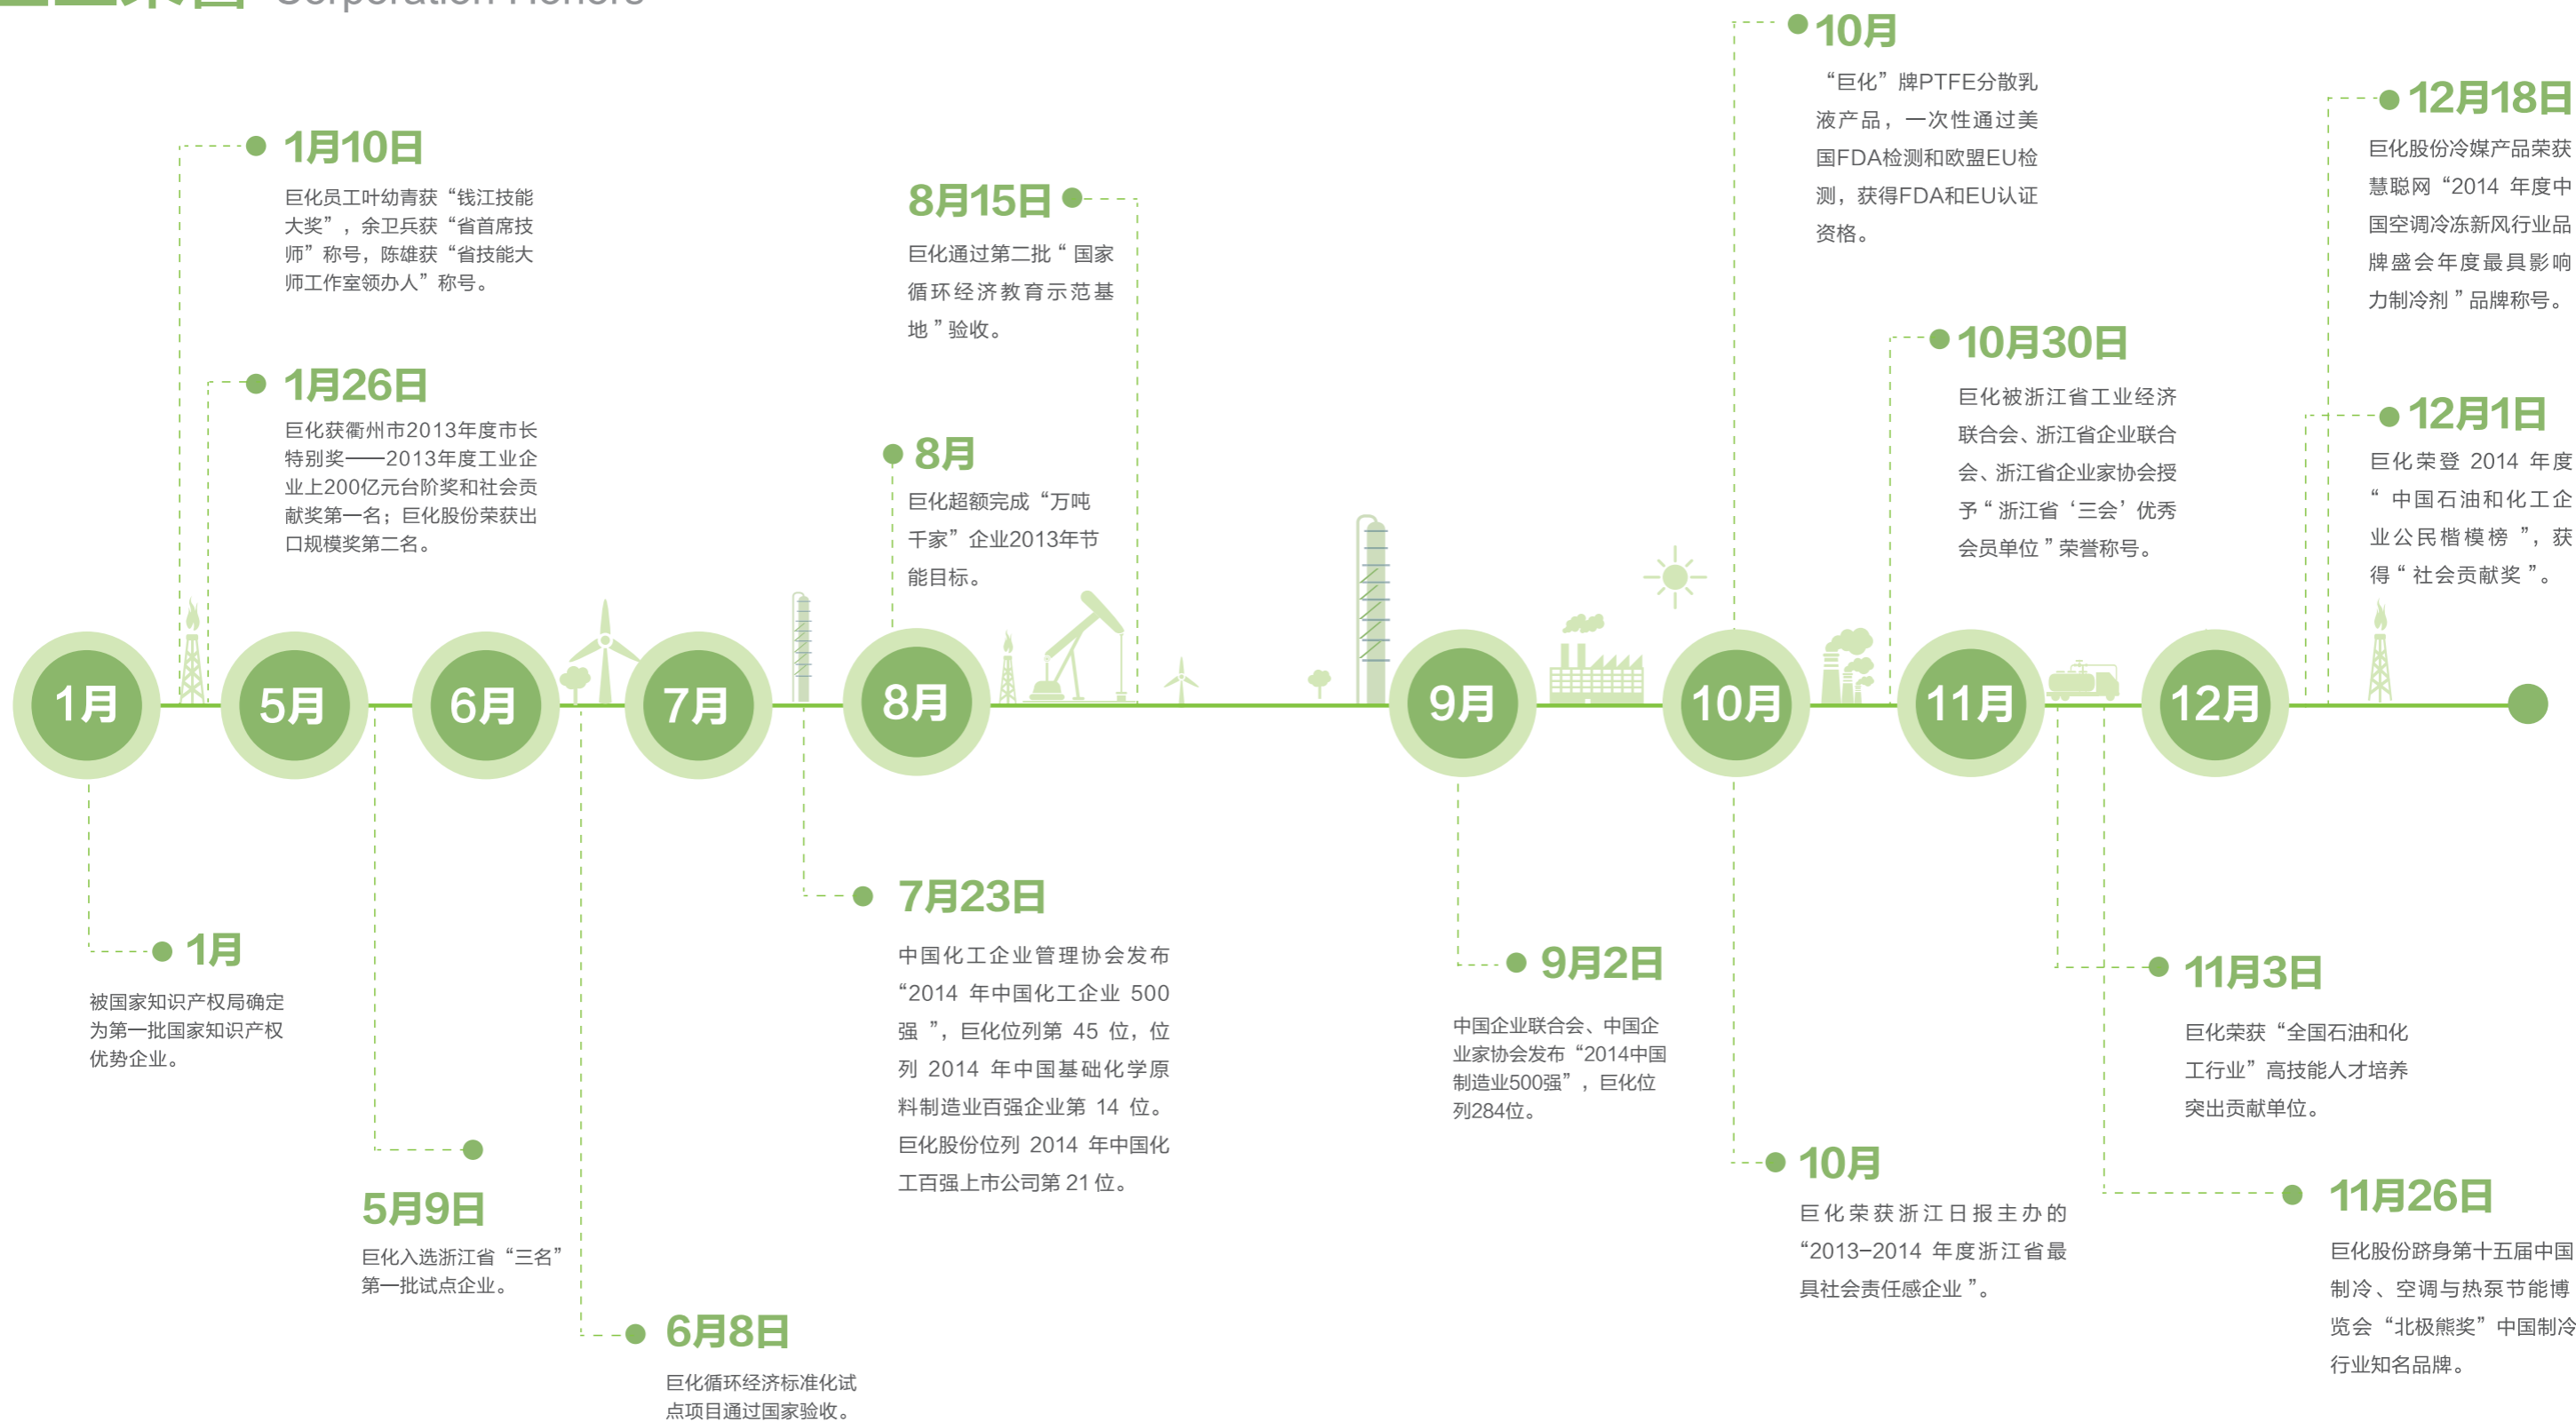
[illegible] Corporation Honors

1月10日
巨化员工叶幼青获“钱江技能大奖”，余卫兵获“省首席技师”称号，陈雄获“省技能大师工作室领办人”称号。

1月26日
巨化获衢州市2013年度市长特别奖——2013年度工业企业上200亿元台阶奖和社会贡献奖第一名；巨化股份荣获出口规模奖第二名。

8月15日
巨化通过第二批“国家循环经济教育示范基地”验收。

8月
巨化超额完成“万吨千家”企业2013年节能目标。

10月
“巨化”牌PTFE分散乳液产品，一次性通过美国FDA检测和欧盟EU检测，获得FDA和EU认证资格。

10月30日
巨化被浙江省工业经济联合会、浙江省企业联合会、浙江省企业家协会授予“浙江省‘三会’优秀会员单位”荣誉称号。

12月18日
巨化股份冷媒产品荣获慧聪网“2014 年度中国空调冷冻新风行业品牌盛会年度最具影响力制冷剂”品牌称号。

12月1日
巨化荣登 2014 年度“中国石油和化工企业公民楷模榜”，获得“社会贡献奖”。

1月 5月 6月 7月 8月 9月 10月 11月 12月

1月
被国家知识产权局确定为第一批国家知识产权优势企业。

5月9日
巨化入选浙江省“三名”第一批试点企业。

6月8日
巨化循环经济标准化试点项目通过国家验收。

7月23日
中国化工企业管理协会发布“2014 年中国化工企业 500 强”，巨化位列第 45 位，位列 2014 年中国基础化学原料制造业百强企业第 14 位。巨化股份位列 2014 年中国化工百强上市公司第 21 位。

9月2日
中国企业联合会、中国企业家协会发布“2014中国制造业500强”，巨化位列284位。

10月
巨化荣获浙江日报主办的“2013–2014 年度浙江省最具社会责任感企业”。

11月3日
巨化荣获“全国石油和化工行业”高技能人才培养突出贡献单位。

11月26日
巨化股份跻身第十五届中国制冷、空调与热泵节能博览会“北极熊奖”中国制冷行业知名品牌。